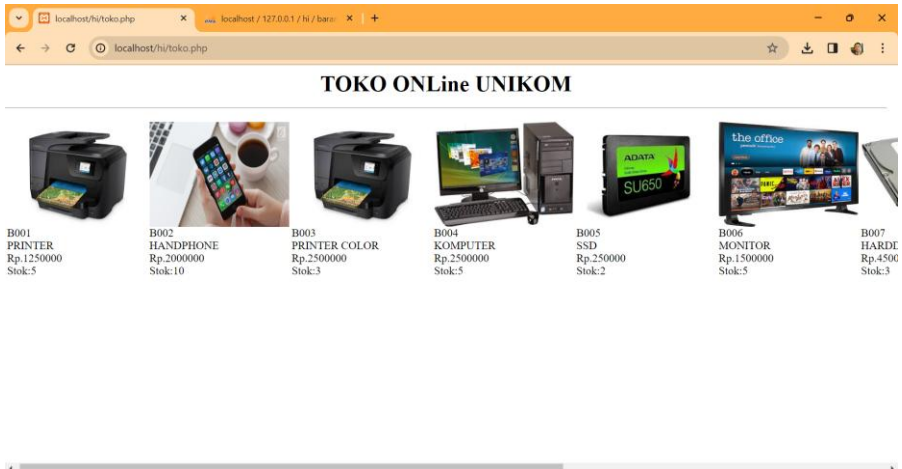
localhost/hi/toko.php ×
localhost / 127.0.0.1 / hi / baran ×
+
localhost/hi/toko.php

TOKO ONLine UNIKOM

ADATA
SU650

the office

B001
PRINTER
Rp.1250000
Stok:5

B002
HANDPHONE
Rp.2000000
Stok:10

B003
PRINTER COLOR
Rp.2500000
Stok:3

B004
KOMPUTER
Rp.2500000
Stok:5

B005
SSD
Rp.250000
Stok:2

B006
MONITOR
Rp.1500000
Stok:5

B007
HARDD
Rp.4500
Stok:3